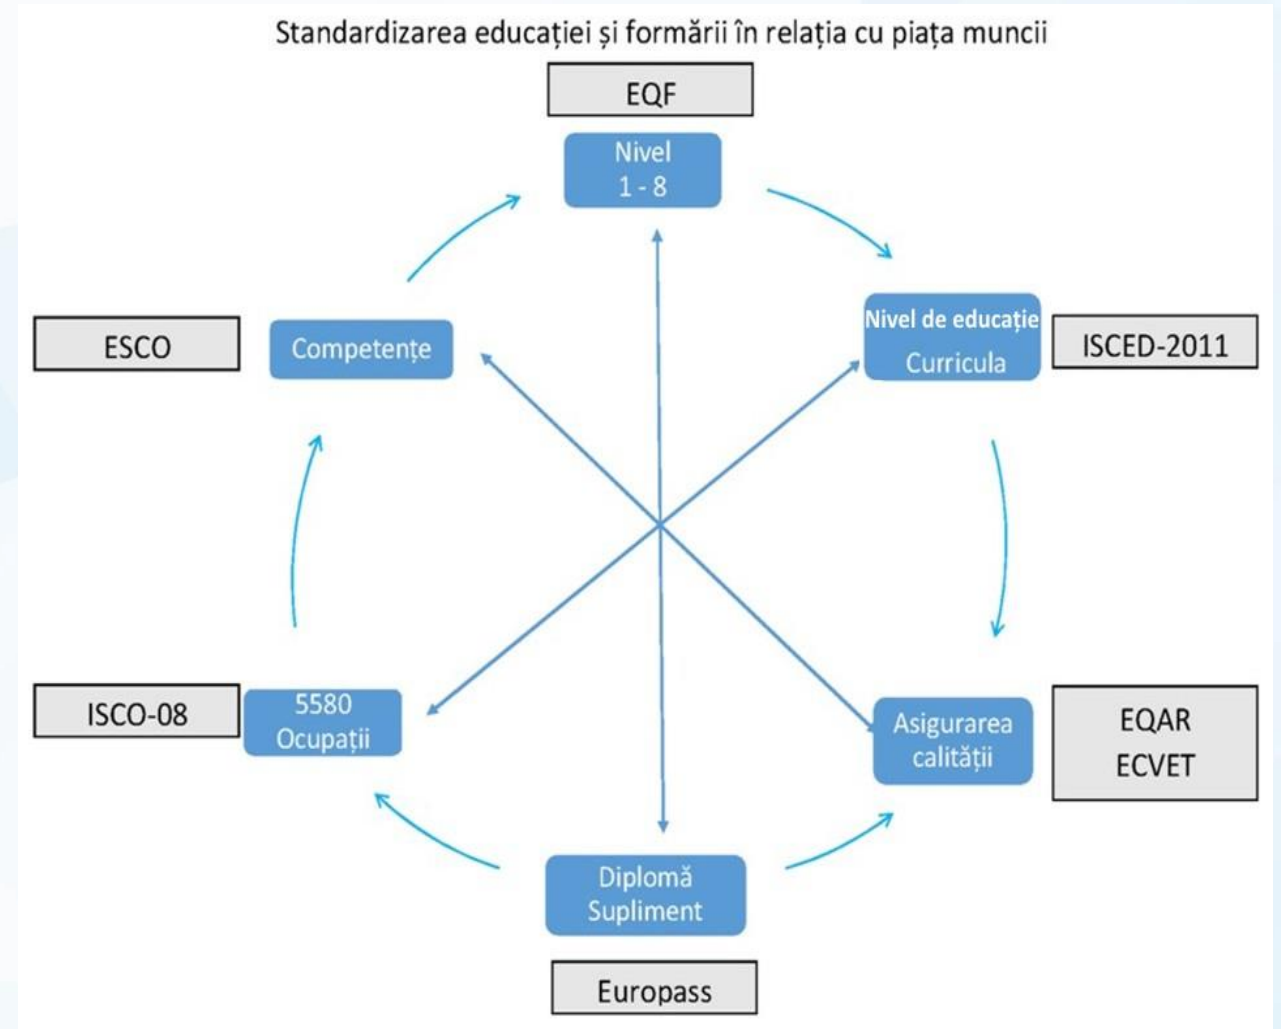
Standardizarea educației și formării în relația cu piața muncii

EQF

Nivel
1 - 8

ESCO

Competențe

Nivel de educație
Curricula

ISCED-2011

ISCO-08

5580
Ocupații

Asigurarea
calității

EQAR
ECVET

Diplomă
Supliment

Europass